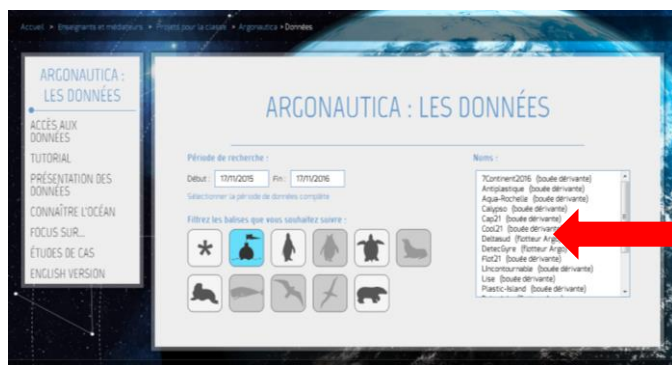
Accueil > Enseignants et médiateurs > Projets pour la classe > Argonautica > Données

ARGONAUTICA : LES DONNÉES

ACCÈS AUX DONNÉES
TUTORIAL
PRÉSENTATION DES DONNÉES
CONNAÎTRE L'OCÉAN
FOCUS SUR...
ÉTUDES DE CAS
ENGLISH VERSION

ARGONAUTICA : LES DONNÉES

Période de recherche :

Début : 17/11/2015 Fin : 17/11/2016

Sélectionner la période de données complète

Filtrez les balises que vous souhaitez suivre :

Noms :

7Continent2016 (bouée dérivante)
Antiplastique (bouée dérivante)
Aqua-Rochelle (bouée dérivante)
Calypso (bouée dérivante)
Cap21 (bouée dérivante)
Cool21 (bouée dérivante)
Deltasud (flotteur Argo)
DetecGyre (flotteur Argo)
Flot21 (bouée dérivante)
Uncontournable (bouée dérivante)
Lise (bouée dérivante)
Plastic-Island (bouée dérivante)